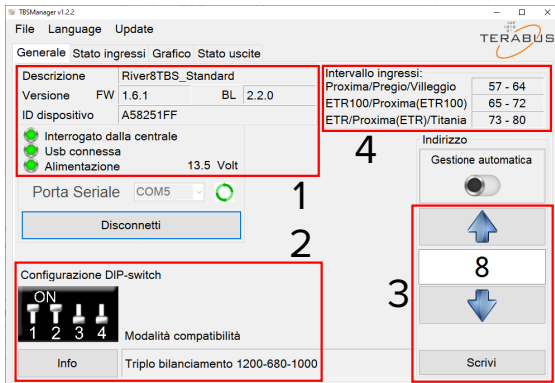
TBSManager v1.2.2

File Language Update

TERABUS

Generale | Stato ingressi | Grafico | Stato uscite

| Descrizione | River8TBS_Standard | | |
|---|---|---|---|
| Versione | FW 1.6.1 | BL | 2.2.0 |
| ID dispositivo | A58251FF | | |

Interrogato dalla centrale
Usb connessa
Alimentazione 13.5 Volt

1

Porta Seriale COM5

Disconnetti

2

Intervallo ingressi:

| Proxima/Pregio/Villeggio | 57 - 64 |
|---|---|
| ETR100/Proxima(ETR100) | 65 - 72 |
| ETR/Proxima(ETR)/Titania | 73 - 80 |

4

Indirizzo

Gestione automatica

8

3

Configurazione DIP-switch

ON
1 2 3 4

Modalità compatibilità

Info

Triplo bilanciamento 1200-680-1000

Scrivi